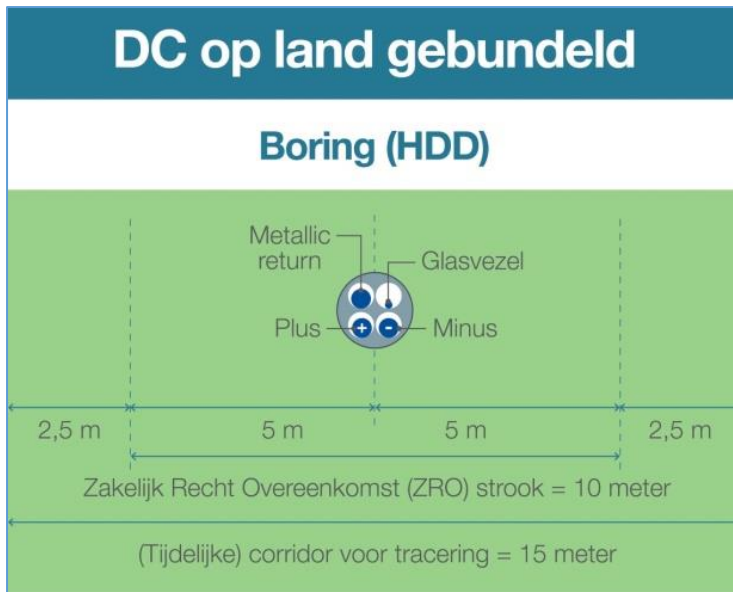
DC op land gebundeld

Boring (HDD)

Metallic return

Glasvezel

Plus

Minus

+

-

2,5 m

5 m

5 m

2,5 m

Zakelijk Recht Overeenkomst (ZRO) strook = 10 meter

(Tijdelijke) corridor voor tracering = 15 meter